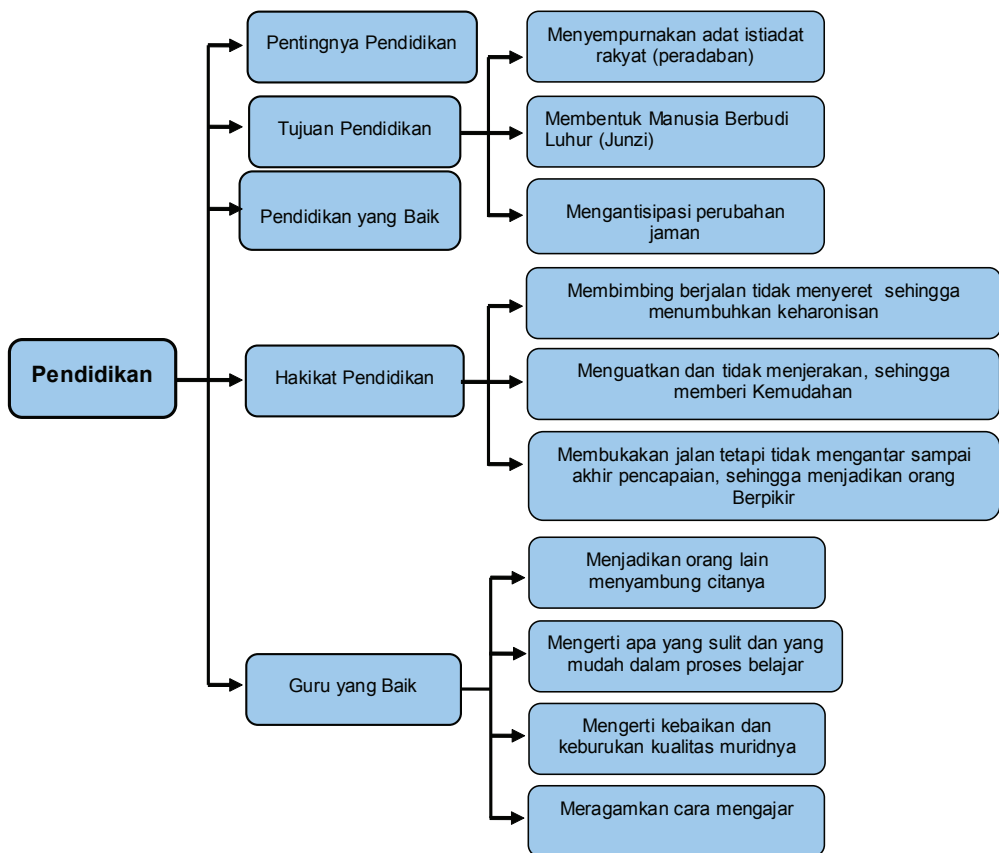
Pendidikan

Pentingnya Pendidikan

Tujuan Pendidikan

Pendidikan yang Baik

Menyempurnakan adat istiadat rakyat (peradaban)

Membentuk Manusia Berbudi Luhur (Junzi)

Mengantisipasi perubahan jaman

Hakikat Pendidikan

Membimbing berjalan tidak menyeret sehingga menumbuhkan keharonisan

Menguatkan dan tidak menjerakan, sehingga memberi Kemudahan

Membukakan jalan tetapi tidak mengantar sampai akhir pencapaian, sehingga menjadikan orang Berpikir

Guru yang Baik

Menjadikan orang lain menyambung citanya

Mengerti apa yang sulit dan yang mudah dalam proses belajar

Mengerti kebaikan dan keburukan kualitas muridnya

Meragamkan cara mengajar